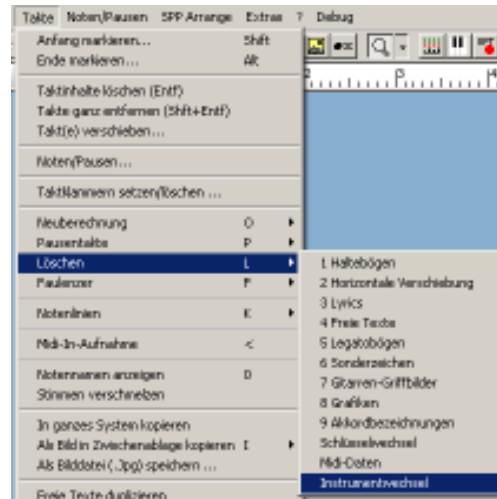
Takte Noten/Pausen SPP Arrange Extras ? Debug

Anfang markieren... Shift
Ende markieren... Alt

Taktinhalte löschen (Entf)
Takte ganz entfernen (Shift+Entf)
Takt(e) verschieben...

Noten/Pausen...

Taktnummern setzen/löschen ...

Neuberechnung O
Pausentakte P
Löschen L
Faulenzer F

Notenlinien K

Midi-In-Aufnahme <

Notennamen anzeigen D
Stimmen verschmelzen

In ganzes System kopieren
Als Bild in Zwischenablage kopieren I
Als Bilddatei (.Jpg) speichern ...

Freie Texte duplizieren

1 Haltebögen
2 Horizontale Verschiebung
3 Lyrics
4 Freie Texte
5 Legatobögen
6 Sonderzeichen
7 Gitarren-Griffbilder
8 Grafiken
9 Akkordbezeichnungen
Schlüsselwechsel
Midi-Daten
Instrumentwechsel